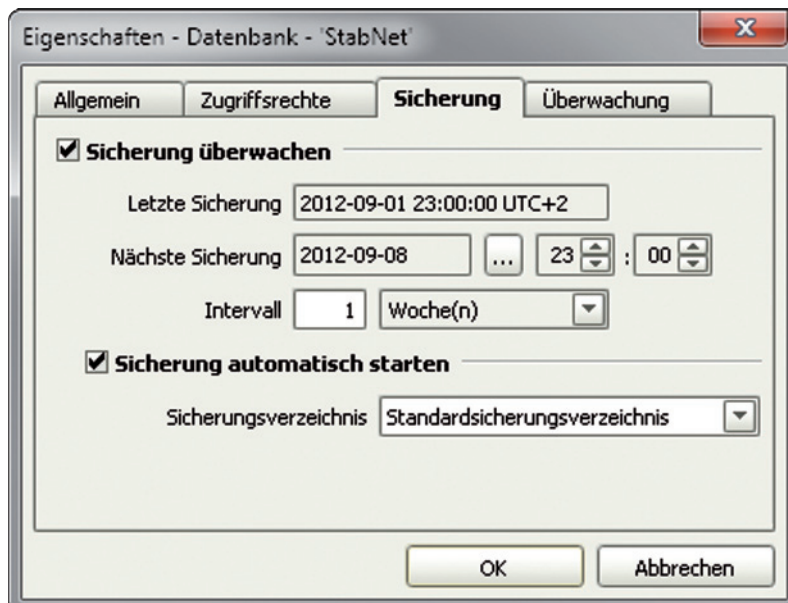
Eigenschaften - Datenbank - 'StabNet'

Allgemein | Zugriffsrechte | Sicherung | Überwachung

☑ Sicherung überwachen

Letzte Sicherung 2012-09-01 23:00:00 UTC+2

Nächste Sicherung 2012-09-08 ... 23 : 00

Intervall 1 Woche(n)

☑ Sicherung automatisch starten

Sicherungsverzeichnis Standardsicherungsverzeichnis

OK Abbrechen